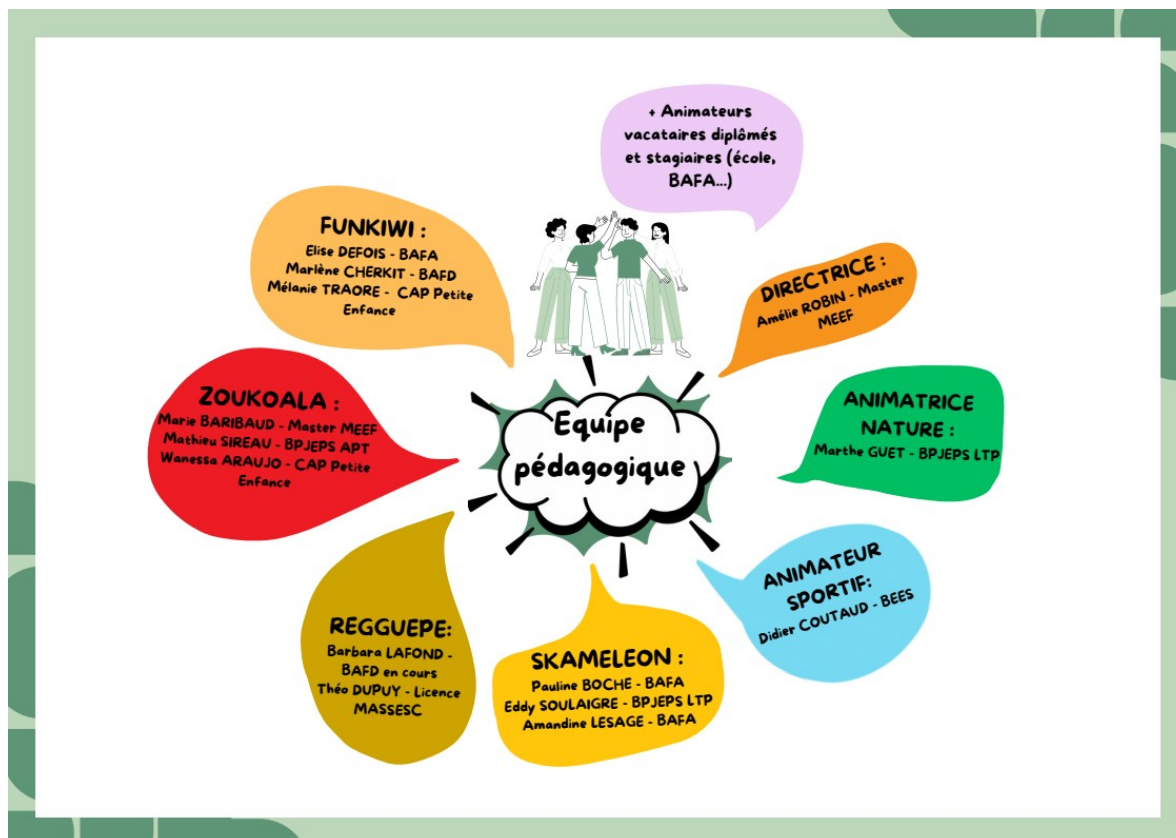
+ Animateurs vacataires diplômés et stagiaires (école, BAFA...)

FUNKIWI :
Elise DEFOIS - BAFA
Marlène CHERKIT - BAFD
Mélanie TRAORE - CAP Petite Enfance

DIRECTRICE :
Amélie ROBIN - Master MEEF

ZOUKOALA :
Marie BARIBAUD - Master MEEF
Mathieu SIREAU - BPJEPS APT
Wanessa ARAUJO - CAP Petite Enfance

Equipe pédagogique

ANIMATRICE NATURE :
Marthe GUET - BPJEPS LTP

ANIMATEUR SPORTIF:
Didier COUTAUD - BEES

REGGUEPE:
Barbara LAFOND - BAFD en cours
Théo DUPUY - Licence MASSESC

SKAMELEON :
Pauline BOCHE - BAFA
Eddy SOULAIGRE - BPJEPS LTP
Amandine LESAGE - BAFA